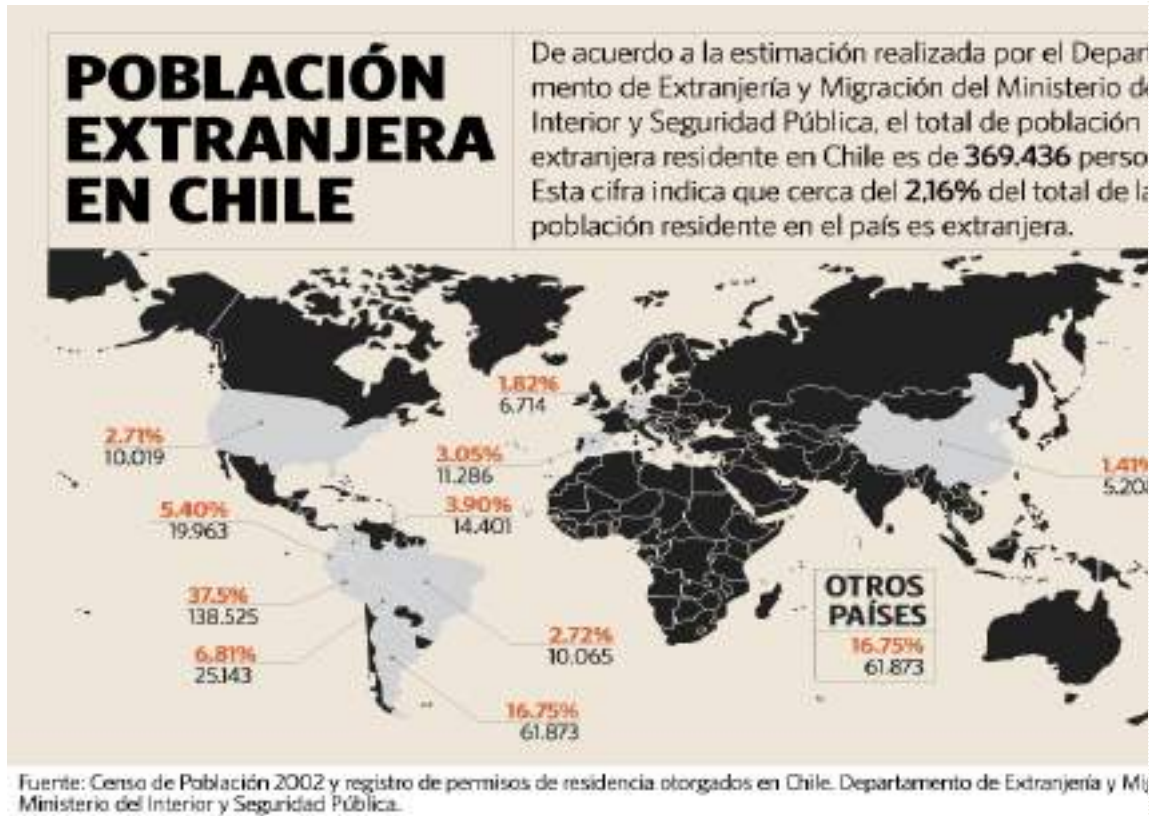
POBLACIÓN EXTRANJERA EN CHILE

De acuerdo a la estimación realizada por el Depar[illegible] mento de Extranjería y Migración del Ministerio d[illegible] Interior y Seguridad Pública, el total de población extranjera residente en Chile es de **369.436** perso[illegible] Esta cifra indica que cerca del **2,16%** del total de la población residente en el país es extranjera.

1.82%
6.714

2.71%
10.019

3.05%
11.286

1.41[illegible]
5.20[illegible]

5.40%
19.963

3.90%
14.401

OTROS PAÍSES
16.75%
61.873

37.5%
138.525

2.72%
10.065

6.81%
25.143

16.75%
61.873

Fuente: Censo de Población 2002 y registro de permisos de residencia otorgados en Chile. Departamento de Extranjería y Mi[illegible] Ministerio del Interior y Seguridad Pública.